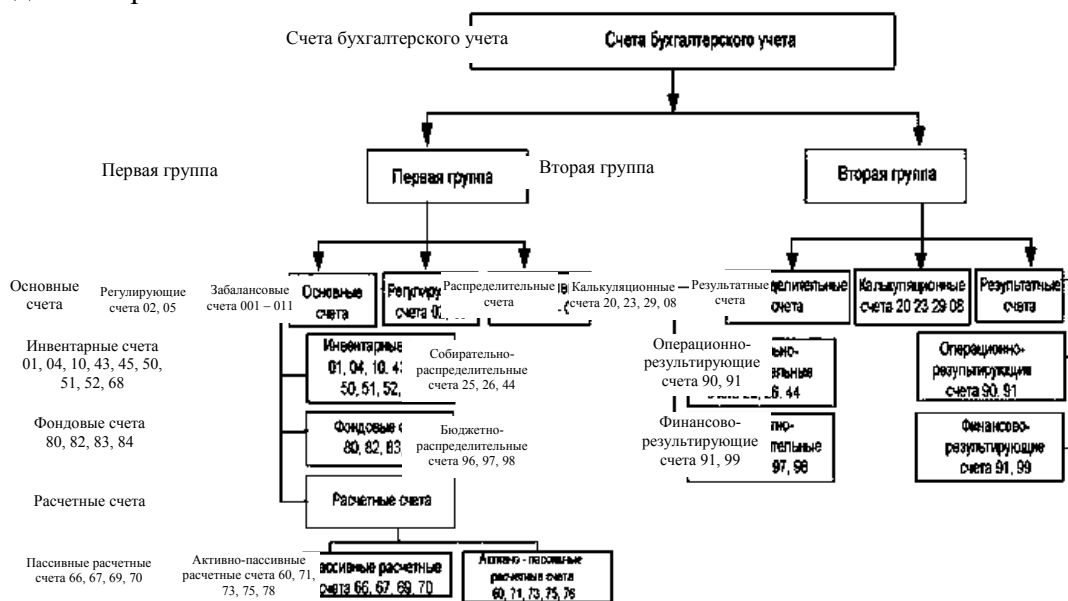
Счета бухгалтерского учета

Счета бухгалтерского учета

Первая группа

Первая группа

Вторая группа

Вторая группа

Основные счета

Регулирующие счета 02, 05

Забалансовые счета 001 – 011

Основные счета

Регулиру счета 02,

Распределительные счета

Калькуляционные счета 20, 23, 29, 08

Результатные счета

пределительные счета

Калькуляционные счета 20 23 29 08

Результатные счета

Инвентарные счета 01, 04, 10, 43, 45, 50, 51, 52, 68

Инвентарные 01, 04, 10, 4 50, 51, 52,

Собирательно-распределительные счета 25, 26, 44

Операционно-результирующие счета 90, 91

льно- льные 26, 44

Операционно-результирующие счета 90, 91

Фондовые счета 80, 82, 83, 84

Фондовые 80, 82, 83,

Бюджетно-распределительные счета 96, 97, 98

Финансово-результирующие счета 91, 99

но- тельные 97, 98

Финансово-результирующие счета 91, 99

Расчетные счета

Расчетные счета

Пассивные расчетные счета 66, 67, 69, 70

Активно-пассивные расчетные счета 60, 71, 73, 75, 78

ассивные расчетные счета 66, 67, 69, 70

Активно - пассивные расчетные счета 60, 71, 73, 75, 76